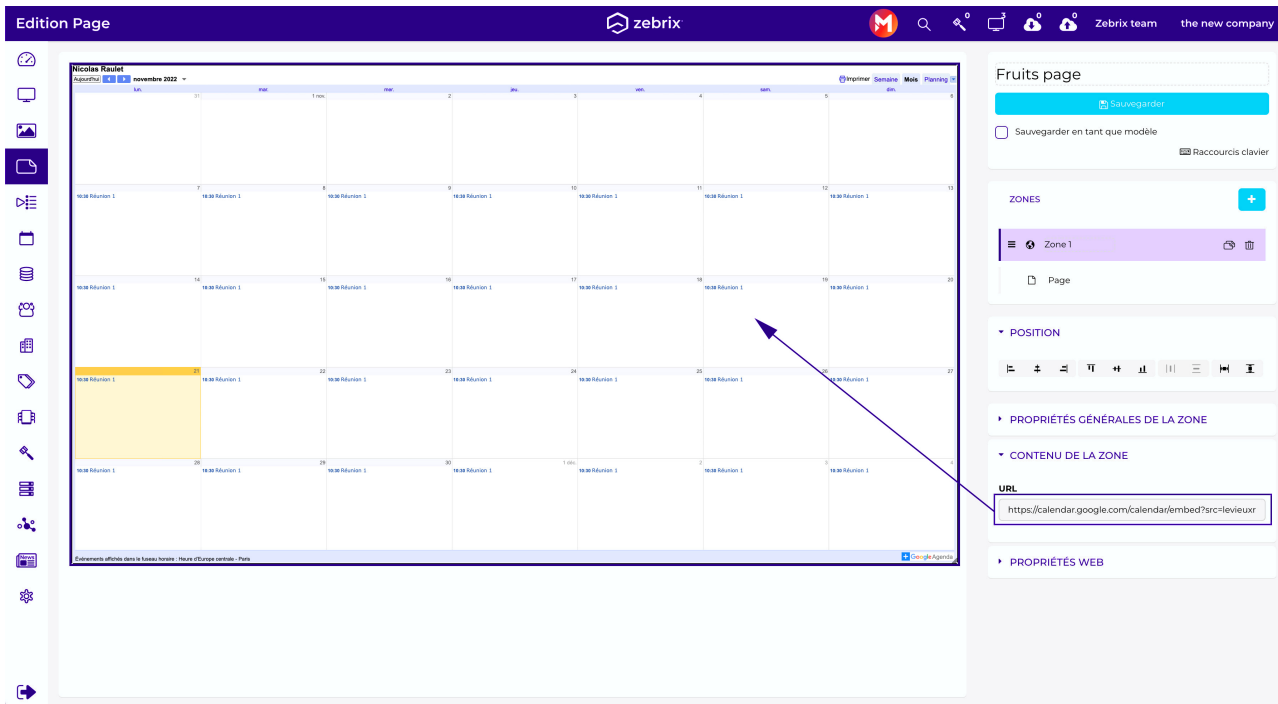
Edition Page

zebrix

0 0 0 0 Zebrix team the new company

Nicolas Raulet
Aujourd'hui novembre 2022
Imprimer Semaine Mois Planning

| lun. | mar. | mer. | jeu. | ven. | sam. | dim. |
|---|---|---|---|---|---|---|
| 31 | 1 nov. | 2 | 3 | 4 | 5 | 6 |
| 7 10:30 Réunion 1 | 8 10:30 Réunion 1 | 9 10:30 Réunion 1 | 10 10:30 Réunion 1 | 11 10:30 Réunion 1 | 12 10:30 Réunion 1 | 13 |
| 14 10:30 Réunion 1 | 15 10:30 Réunion 1 | 16 10:30 Réunion 1 | 17 10:30 Réunion 1 | 18 10:30 Réunion 1 | 19 10:30 Réunion 1 | 20 |
| 21 10:30 Réunion 1 | 22 10:30 Réunion 1 | 23 10:30 Réunion 1 | 24 10:30 Réunion 1 | 25 10:30 Réunion 1 | 26 10:30 Réunion 1 | 27 |
| 28 10:30 Réunion 1 | 29 10:30 Réunion 1 | 30 10:30 Réunion 1 | 1 déc. 10:30 Réunion 1 | 2 10:30 Réunion 1 | 3 10:30 Réunion 1 | 4 |

Événements affichés dans le fuseau horaire : Heure d'Europe centrale - Paris
Google Agenda

Fruits page
Sauvegarder
Sauvegarder en tant que modèle
Raccourcis clavier

ZONES
Zone 1
Page

POSITION

PROPRIÉTÉS GÉNÉRALES DE LA ZONE

CONTENU DE LA ZONE
URL
https://calendar.google.com/calendar/embed?src=levieuxr

PROPRIÉTÉS WEB